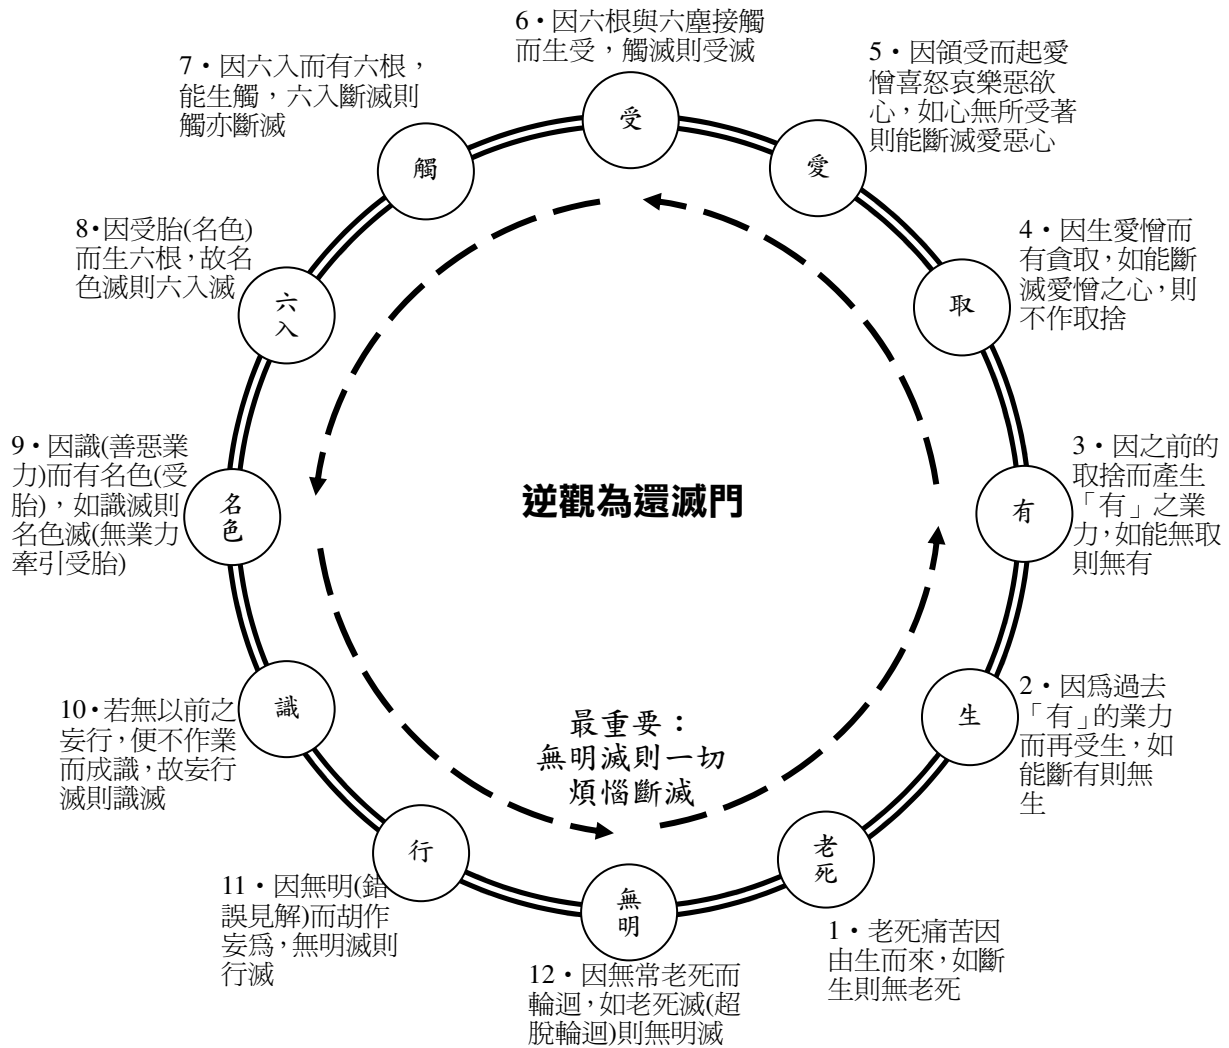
6・因六根與六塵接觸而生受，觸滅則受滅

受

7・因六入而有六根，能生觸，六入斷滅則觸亦斷滅

5・因領受而起愛憎喜怒哀樂惡欲心，如心無所受著則能斷滅愛惡心

觸

愛

8・因受胎(名色)而生六根，故名色滅則六入滅

4・因生愛憎而有貪取，如能斷滅愛憎之心，則不作取捨

六入

取

9・因識(善惡業力)而有名色(受胎)，如識滅則名色滅(無業力牽引受胎)

3・因之前的取捨而產生「有」之業力，如能無取則無有

名色

逆觀為還滅門

有

10・若無以前之妄行，便不作業而成識，故妄行滅則識滅

識

2・因爲過去「有」的業力而再受生，如能斷有則無生

生

最重要：
無明滅則一切
煩惱斷滅

行

老死

11・因無明(錯誤見解)而胡作妄爲，無明滅則行滅

無明

1・老死痛苦因由生而來，如斷生則無老死

12・因無常老死而輪迴，如老死滅(超脫輪迴)則無明滅